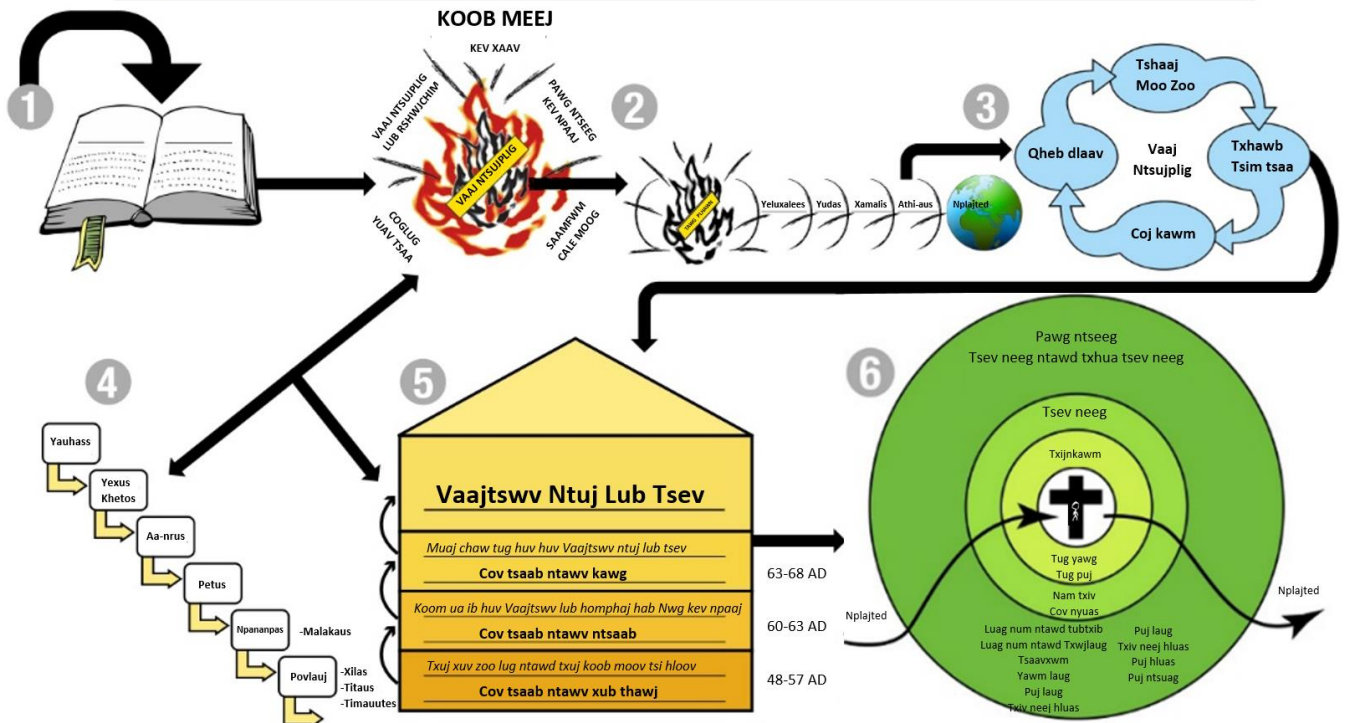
1

KOOB MEEJ

KEV XAAV

VAAJ NTSUJPLIG LUB RSHWJCHIM

PAWG NTSEEG KEV NPAAJ

VAAJ NTSUJPLIG

COGLUG YUAV TSAA

SAAMFWM CALE MOOG

2

Yeluxalees

Yudas

Xamalis

Athi-aus

Nplajted

3

Tshaaj Moo Zoo

Qheb dlaav

Vaaj Ntsujplig

Txhawb Tsim tsaa

Coj kawm

4

Yauhass

Yexus Khetos

Aa-nrus

Petus

Npananpas

-Malakaus

Povlauj

-Xilas

-Titaus

-Timauutes

5

Vaajtswv Ntuj Lub Tsev

Muaj chaw tug huv huv Vaajtswv ntuj lub tsev

Cov tsaab ntawv kawg

63-68 AD

Koom ua ib huv Vaajtswv lub homphaj hab Nwg kev npaaj

Cov tsaab ntawv ntsaab

60-63 AD

Txuj xuv zoo lug ntawd txuj koob moov tsi hloov

Cov tsaab ntawv xub thawj

48-57 AD

6

Pawg ntseeg

Tsev neeg ntawd txhua tsev neeg

Tsev neeg

Txijnkawm

Tug yawg

Tug puj

Nam txiv

Cov nyuas

Luag num ntawd tubtxib

Luag num ntawd Txwjlaug

Tsaavxwm

Yawm laug

Puj laug

Txiv neej hluas

Puj laug

Txiv neej hluas

Puj hluas

Puj ntsuag

Nplajted

Nplajted